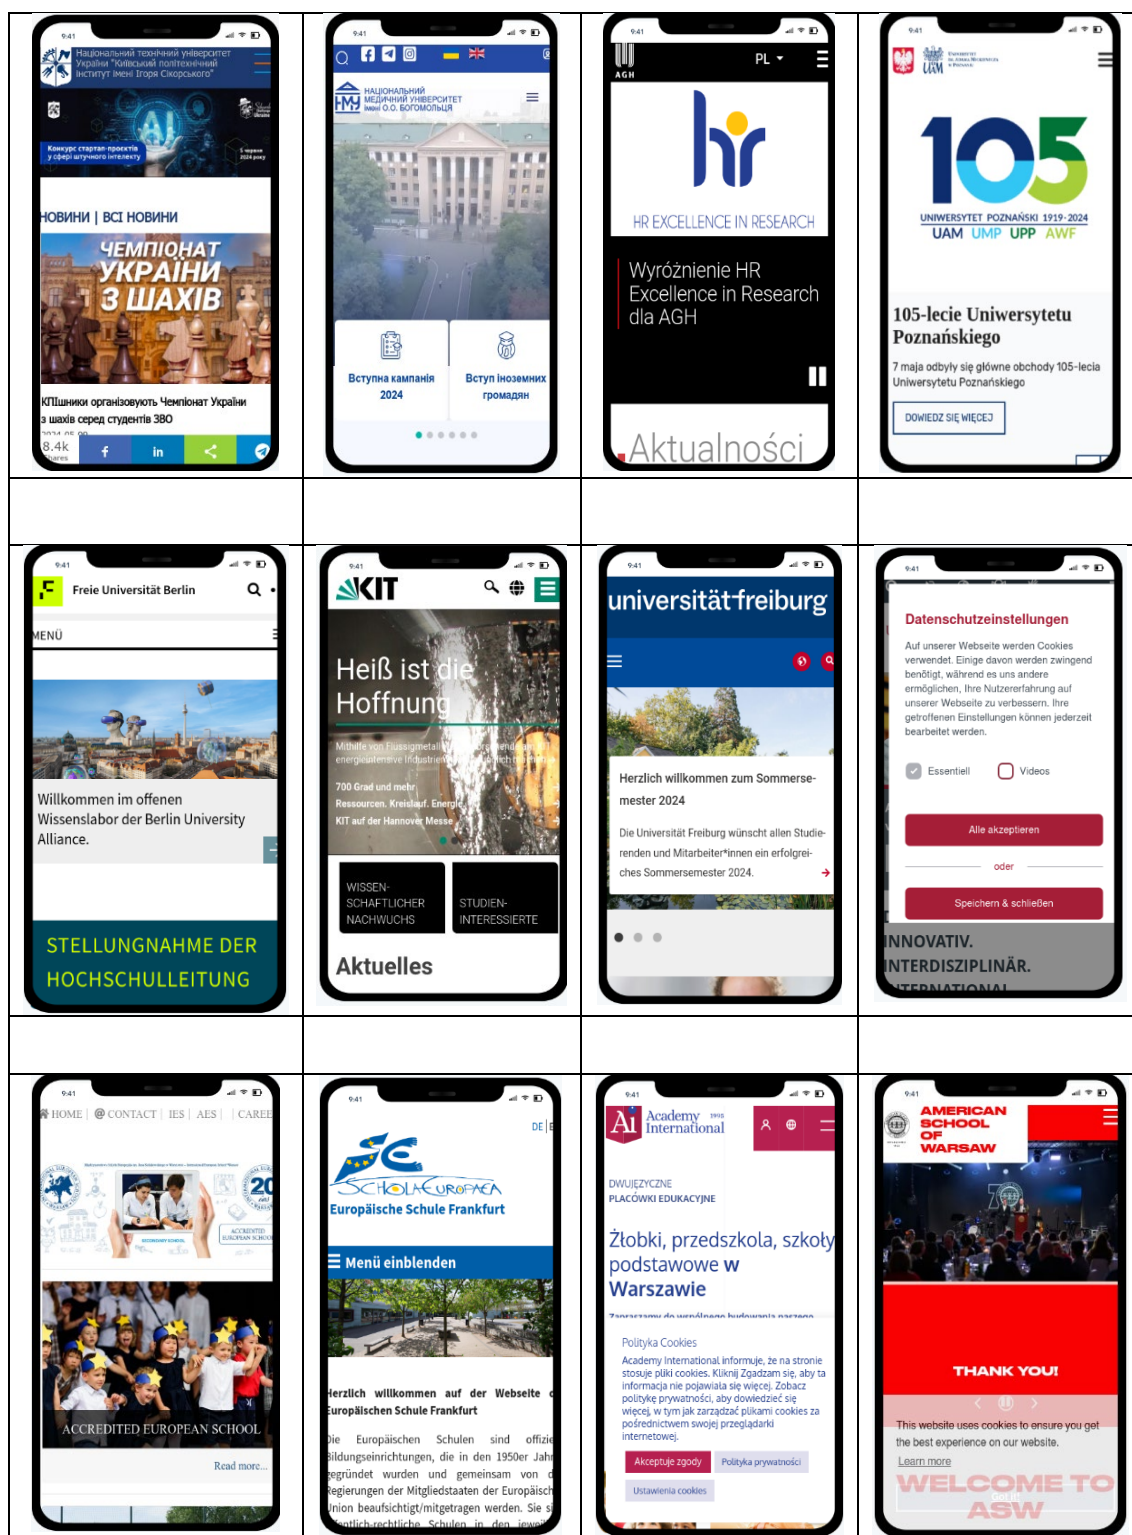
9:41

Національний технічний університет України "Київський політехнічний інститут імені Ігоря Сікорського"

Конкурс стартап-проєктів у сфері штучного інтелекту

НОВИНИ | ВСІ НОВИНИ

ЧЕМПІОНАТ УКРАЇНИ З ШАХІВ

КПІшники організовують Чемпіонат України з шахів серед студентів ЗВО

8.4k Shares

9:41

НАЦІОНАЛЬНИЙ МЕДИЧНИЙ УНІВЕРСИТЕТ імені О.О. БОГОМОЛЬЦЯ

Вступна кампанія 2024

Вступ іноземних громадян

9:41

AGH

PL

HR EXCELLENCE IN RESEARCH

Wyróżnienie HR Excellence in Research dla AGH

Aktualności

9:41

UAM

105

UNIWERSYTET POZNAŃSKI 1919-2024

UAM UMP UPP AWF

105-lecie Uniwersytetu Poznańskiego

7 maja odbyły się główne obchody 105-lecia Uniwersytetu Poznańskiego

DOWIEDZ SIĘ WIĘCEJ

9:41

Freie Universität Berlin

MENÜ

Willkommen im offenen Wissenslabor der Berlin University Alliance.

STELLUNGNAHME DER HOCHSCHULLEITUNG

9:41

KIT

Heiß ist die Hoffnung

700 Grad und mehr Ressourcen. Kreislauf. Energie KIT auf der Hannover Messe

WISSENSCHAFTLICHER NACHWUCHS

STUDIENINTERESSIERTE

Aktuelles

9:41

universität freiburg

Herzlich willkommen zum Sommersemester 2024

Die Universität Freiburg wünscht allen Studierenden und Mitarbeiter*innen ein erfolgreiches Sommersemester 2024.

9:41

Datenschutzeinstellungen

Auf unserer Webseite werden Cookies verwendet. Einige davon werden zwingend benötigt, während es uns andere ermöglichen, Ihre Nutzererfahrung auf unserer Webseite zu verbessern. Ihre getroffenen Einstellungen können jederzeit bearbeitet werden.

Essentiell

Videos

Alle akzeptieren

oder

Speichern & schließen

INNOVATIV. INTERDISZIPLINÄR. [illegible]

9:41

HOME | CONTACT | IES | AES | CAREE

ACCREDITED EUROPEAN SCHOOL

Read more...

9:41

DE

SCHOLA EUROPAEA

Europäische Schule Frankfurt

Menü einblenden

Herzlich willkommen auf der Webseite Europäischen Schule Frankfurt

Die Europäischen Schulen sind offizie Bildungseinrichtungen, die in den 1950er Jahr gegründet wurden und gemeinsam von d Regierungen der Mitgliedstaaten der Europäisch Union beaufsichtigt/mitgetragen werden. Sie si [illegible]

9:41

Academy International

DWUJĘZYCZNE PLACÓWKI EDUKACYJNE

Żłobki, przedszkola, szkoły podstawowe w Warszawie

Polityka Cookies

Academy International informuje, że na stronie stosuje pliki cookies. Kliknij Zgadzam się, aby ta informacja nie pojawiała się więcej. Zobacz politykę prywatności, aby dowiedzieć się więcej, w tym jak zarządzać plikami cookies za pośrednictwem swojej przeglądarki internetowej.

Akceptuję zgody

Polityka prywatności

Ustawienia cookies

9:41

AMERICAN SCHOOL OF WARSAW

THANK YOU!

This website uses cookies to ensure you get the best experience on our website.

Learn more

WELCOME TO ASW